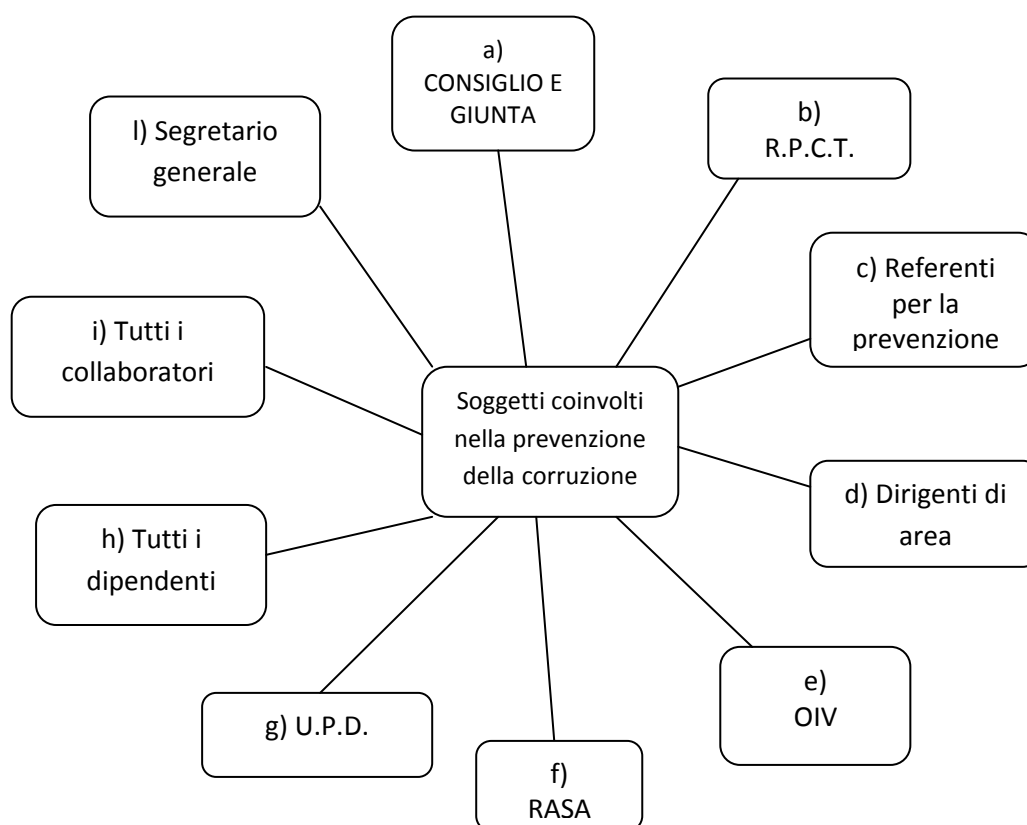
Soggetti coinvolti nella prevenzione della corruzione

a) CONSIGLIO E GIUNTA

b) R.P.C.T.

c) Referenti per la prevenzione

d) Dirigenti di area

e) OIV

f) RASA

g) U.P.D.

h) Tutti i dipendenti

i) Tutti i collaboratori

l) Segretario generale